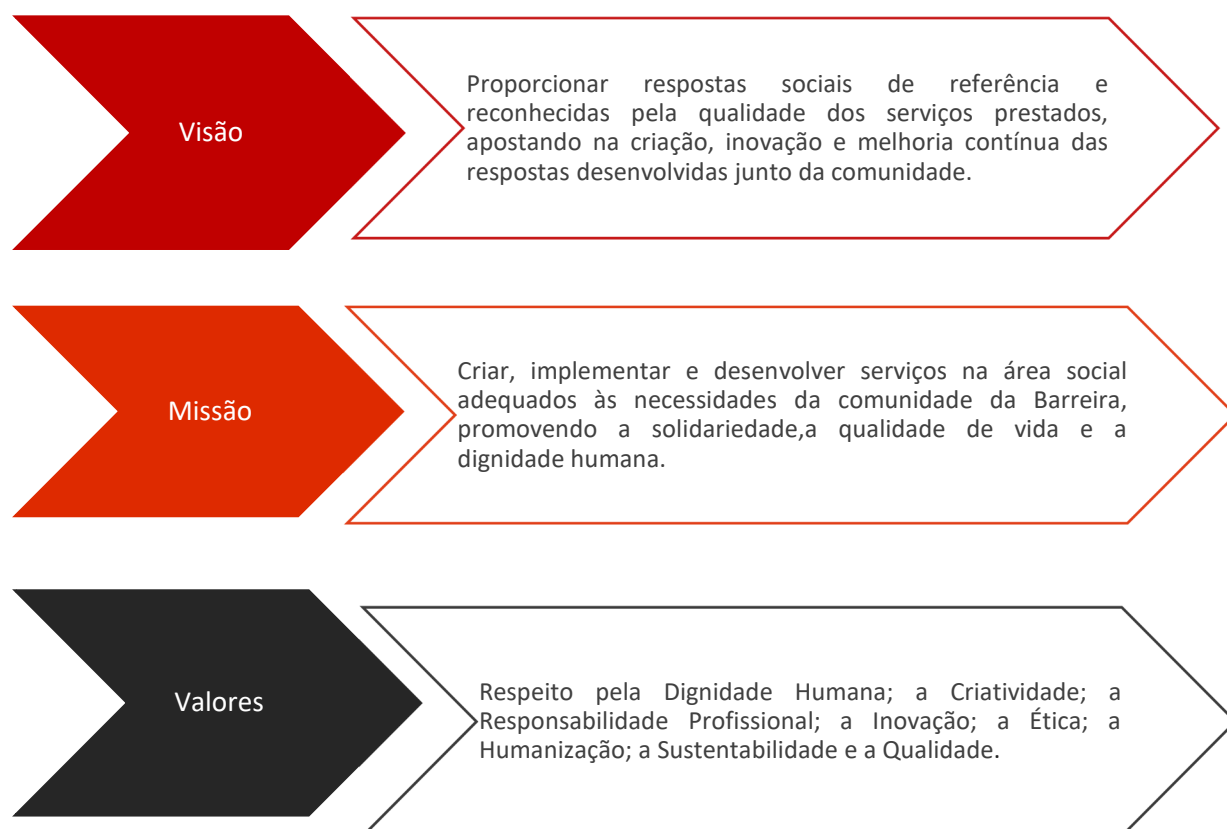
Visão

Proporcionar respostas sociais de referência e reconhecidas pela qualidade dos serviços prestados, apostando na criação, inovação e melhoria contínua das respostas desenvolvidas junto da comunidade.

Missão

Criar, implementar e desenvolver serviços na área social adequados às necessidades da comunidade da Barreira, promovendo a solidariedade,a qualidade de vida e a dignidade humana.

Valores

Respeito pela Dignidade Humana; a Criatividade; a Responsabilidade Profissional; a Inovação; a Ética; a Humanização; a Sustentabilidade e a Qualidade.